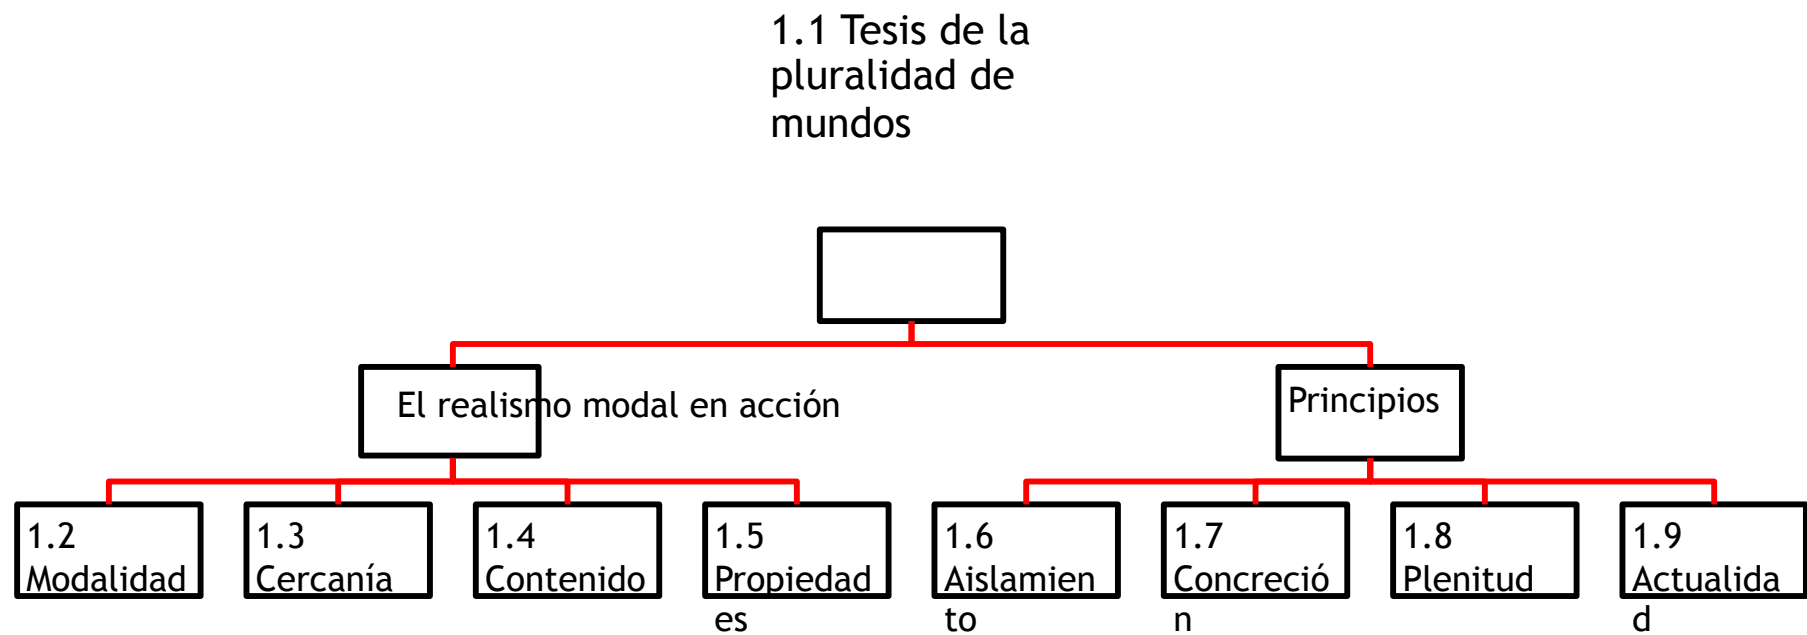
1.1 Tesis de la pluralidad de mundos

El realismo modal en acción

Principios

1.2 Modalidad

1.3 Cercanía

1.4 Contenido

1.5 Propiedades

1.6 Aislamiento

1.7 Concreción

1.8 Plenitud

1.9 Actualidad